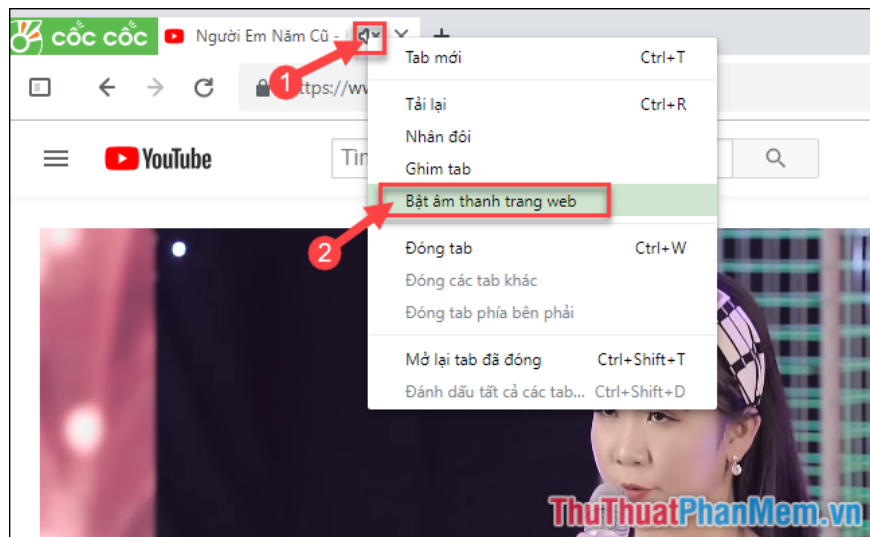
CỐC CỐC
Người Em Năm Cũ -
https://ww
YouTube
Tìm

Tab mới Ctrl+T
Tải lại Ctrl+R
Nhân đôi
Ghim tab
Bật âm thanh trang web
Đóng tab Ctrl+W
Đóng các tab khác
Đóng tab phía bên phải
Mở lại tab đã đóng Ctrl+Shift+T
Đánh dấu tất cả các tab... Ctrl+Shift+D

1
2

ThuThuatPhanMem.vn